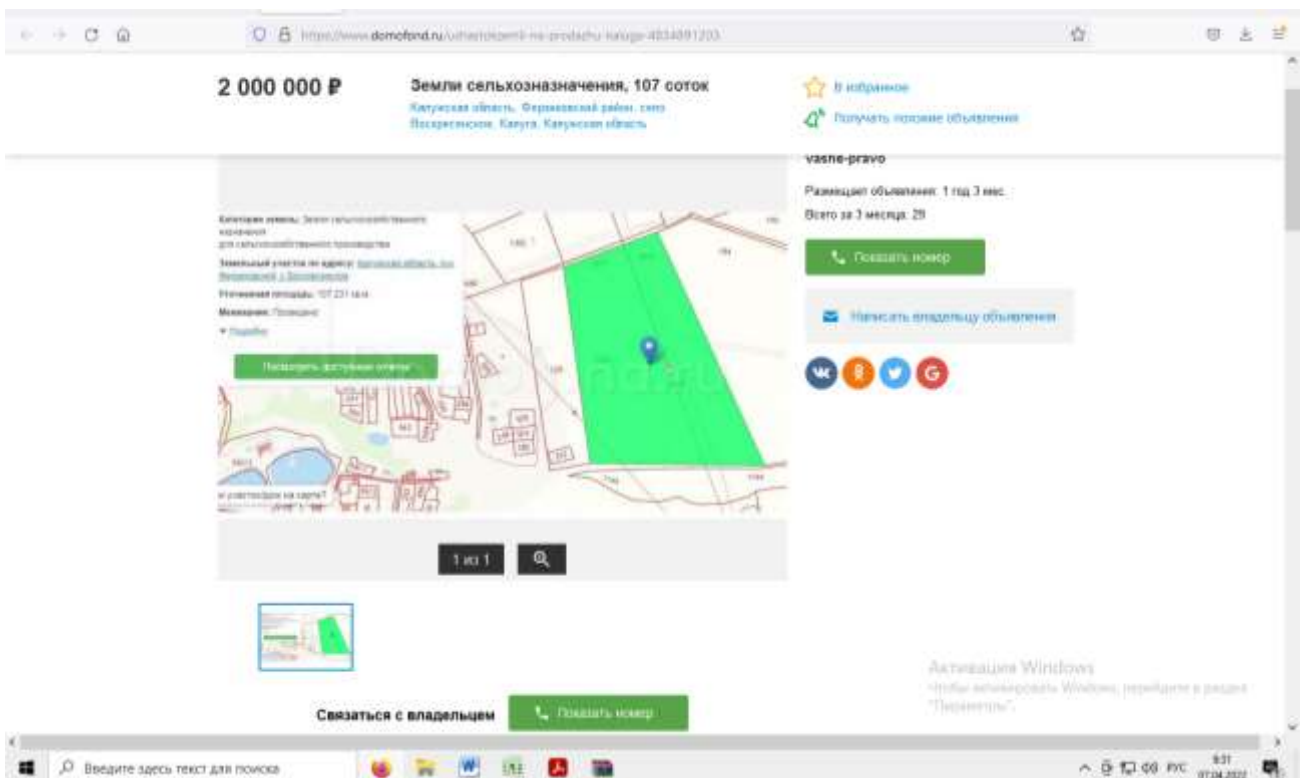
https://www.domofond.ru/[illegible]

2 000 000 ₽

Земли сельхозназначения, 107 соток

Калужская область, Ферзиковский район, село Воскресенское, Калуга, Калужская область

В избранное

Получать похожие объявления

vashe-pravo

Размещает объявления: 1 год 3 мес.

Всего за 3 месяца: 29

Показать номер

Написать владельцу объявления

Категория земель: Земли сельскохозяйственного назначения для сельскохозяйственного производства

Земельный участок по адресу: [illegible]

Уточненная площадь: 107 231 кв.м

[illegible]

▾ Подробно

Посмотреть доступные отчеты

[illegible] участок(ов) на карте?

1 из 1

Связаться с владельцем

Показать номер

Активация Windows

Чтобы активировать Windows, перейдите в раздел "Параметры".

Введите здесь текст для поиска

РУС

9:31

07.04.2021